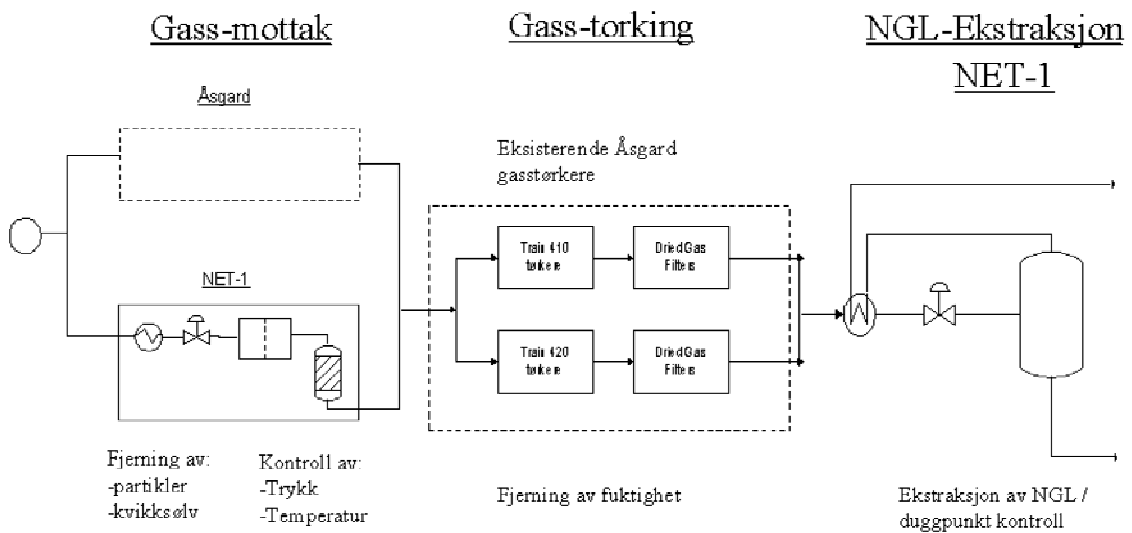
Gass-mottak

Gass-torking

NGL-Ekstraksjon NET-1

Åsgard

Eksisterende Åsgard gasstørkere

NET-1

Train 410 tørkere

DriedGas Filters

Train 420 tørkere

DriedGas Filters

Fjerning av:
-partikler
-kvikksølv

Kontroll av:
-Trykk
-Temperatur

Fjerning av fuktighet

Ekstraksjon av NGL / duggpunkt kontroll